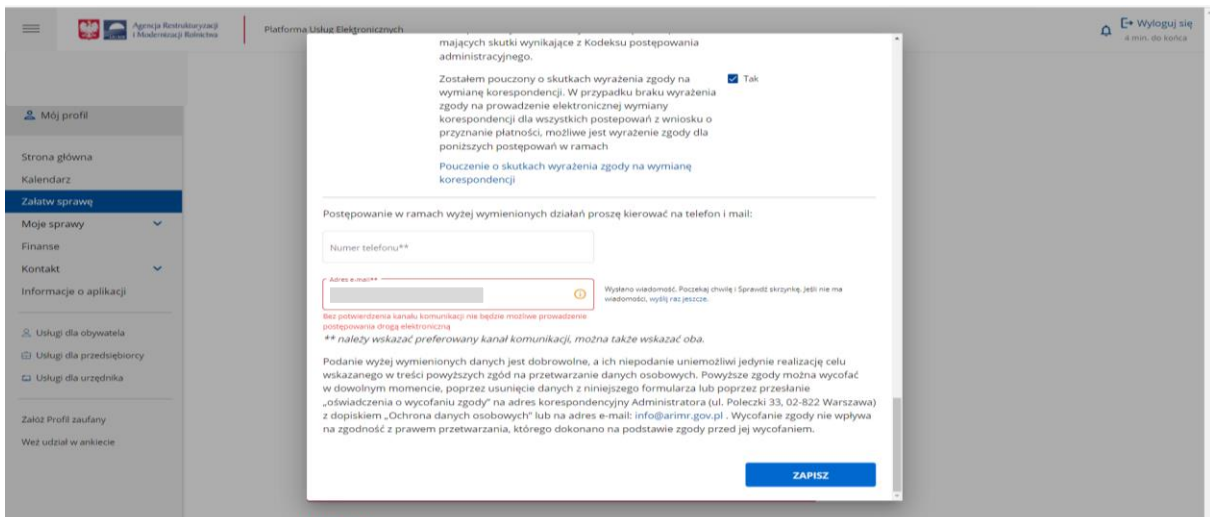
Agencja Restrukturyzacji i Modernizacji Rolnictwa

Platforma Usług Elektronicznych

Wyloguj się
4 min. do końca

Mój profil

Strona główna
Kalendarz
Załatw sprawę
Moje sprawy
Finanse
Kontakt
Informacje o aplikacji

Usługi dla obywatela
Usługi dla przedsiębiorcy
Usługi dla urzędnika

Załóż Profil zaufany
Weź udział w ankiecie

mających skutki wynikające z Kodeksu postępowania administracyjnego.

Zostałem pouczony o skutkach wyrażenia zgody na wymianę korespondencji. W przypadku braku wyrażenia zgody na prowadzenie elektronicznej wymiany korespondencji dla wszystkich postępowań z wniosku o przyznanie płatności, możliwe jest wyrażenie zgody dla poniższych postępowań w ramach

Tak

Pouczenie o skutkach wyrażenia zgody na wymianę korespondencji

Postępowanie w ramach wyżej wymienionych działań proszę kierować na telefon i mail:

Numer telefonu**

Adres e-mail**

Wysłano wiadomość. Poczekaj chwilę i Sprawdź skrzynkę. Jeśli nie ma wiadomości, wyślij raz jeszcze.

Bez potwierdzenia kanału komunikacji nie będzie możliwe prowadzenie postępowania drogą elektroniczną

** należy wskazać preferowany kanał komunikacji, można także wskazać oba.

Podanie wyżej wymienionych danych jest dobrowolne, a ich niepodanie uniemożliwi jedynie realizację celu wskazanego w treści powyższych zgód na przetwarzanie danych osobowych. Powyższe zgody można wycofać w dowolnym momencie, poprzez usunięcie danych z niniejszego formularza lub poprzez przesłanie „oświadczenia o wycofaniu zgody" na adres korespondencyjny Administratora (ul. Poleczki 33, 02-822 Warszawa) z dopiskiem „Ochrona danych osobowych" lub na adres e-mail: info@arimr.gov.pl . Wycofanie zgody nie wpływa na zgodność z prawem przetwarzania, którego dokonano na podstawie zgody przed jej wycofaniem.

ZAPISZ